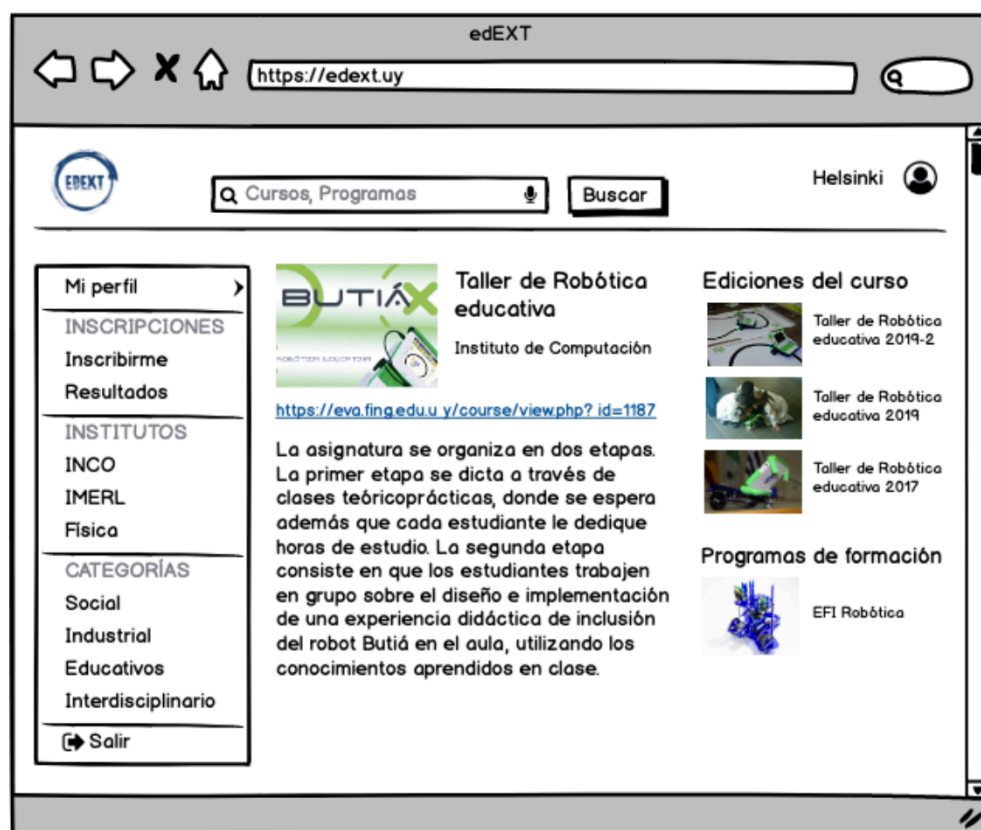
edEXT

https://edext.uy

EDEXT

Cursos, Programas

Buscar

Helsinki

Mi perfil

INSCRIPCIONES

Inscribirme

Resultados

INSTITUTOS

INCO

IMERL

Física

CATEGORÍAS

Social

Industrial

Educativos

Interdisciplinario

Salir

BUTIÁ

ROBÓTICA EDUCATIVA

Taller de Robótica educativa

Instituto de Computación

https://eva.fing.edu.u y/course/view.php? id=1187

La asignatura se organiza en dos etapas. La primer etapa se dicta a través de clases teóricoprácticas, donde se espera además que cada estudiante le dedique horas de estudio. La segunda etapa consiste en que los estudiantes trabajen en grupo sobre el diseño e implementación de una experiencia didáctica de inclusión del robot Butiá en el aula, utilizando los conocimientos aprendidos en clase.

Ediciones del curso

Taller de Robótica educativa 2019-2

Taller de Robótica educativa 2019

Taller de Robótica educativa 2017

Programas de formación

EFI Robótica